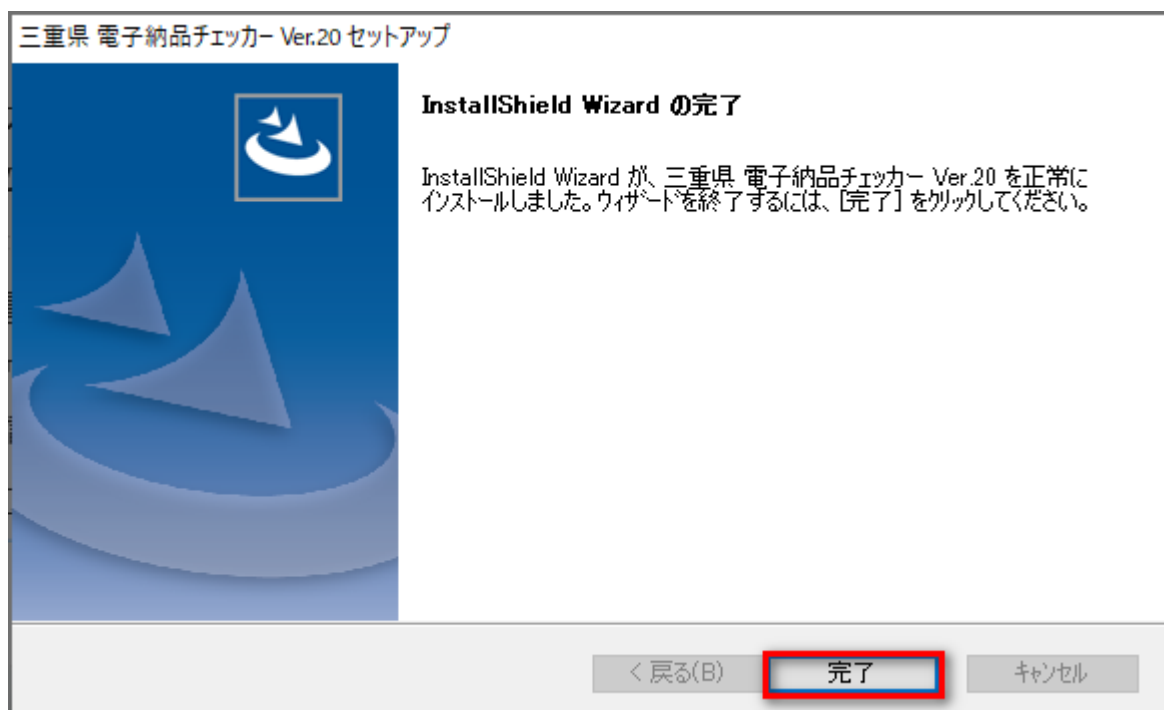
三重県 電子納品チェッカー Ver.20 セットアップ

InstallShield Wizard の完了

InstallShield Wizard が、三重県 電子納品チェッカー Ver.20 を正常にインストールしました。ウィザードを終了するには、[完了] をクリックしてください。

< 戻る(B)
完了
キャンセル